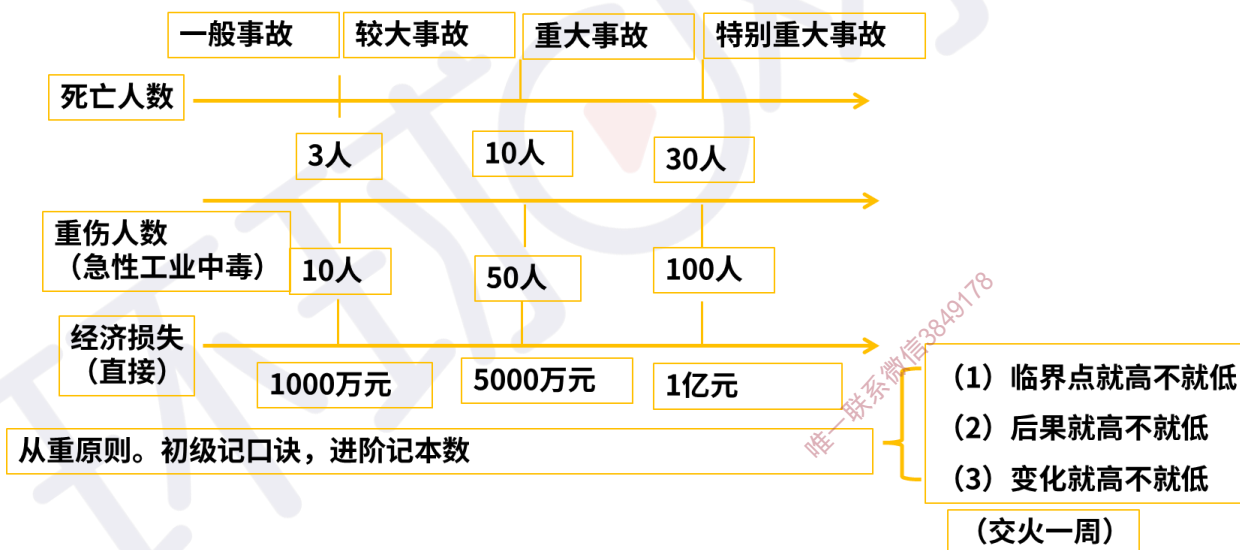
一般事故
较大事故
重大事故
特别重大事故

死亡人数
3人
10人
30人

重伤人数（急性工业中毒）
10人
50人
100人

经济损失（直接）
1000万元
5000万元
1亿元

从重原则。初级记口诀，进阶记本数

（1）临界点就高不就低
（2）后果就高不就低
（3）变化就高不就低
（交火一周）

唯一联系微信3849178